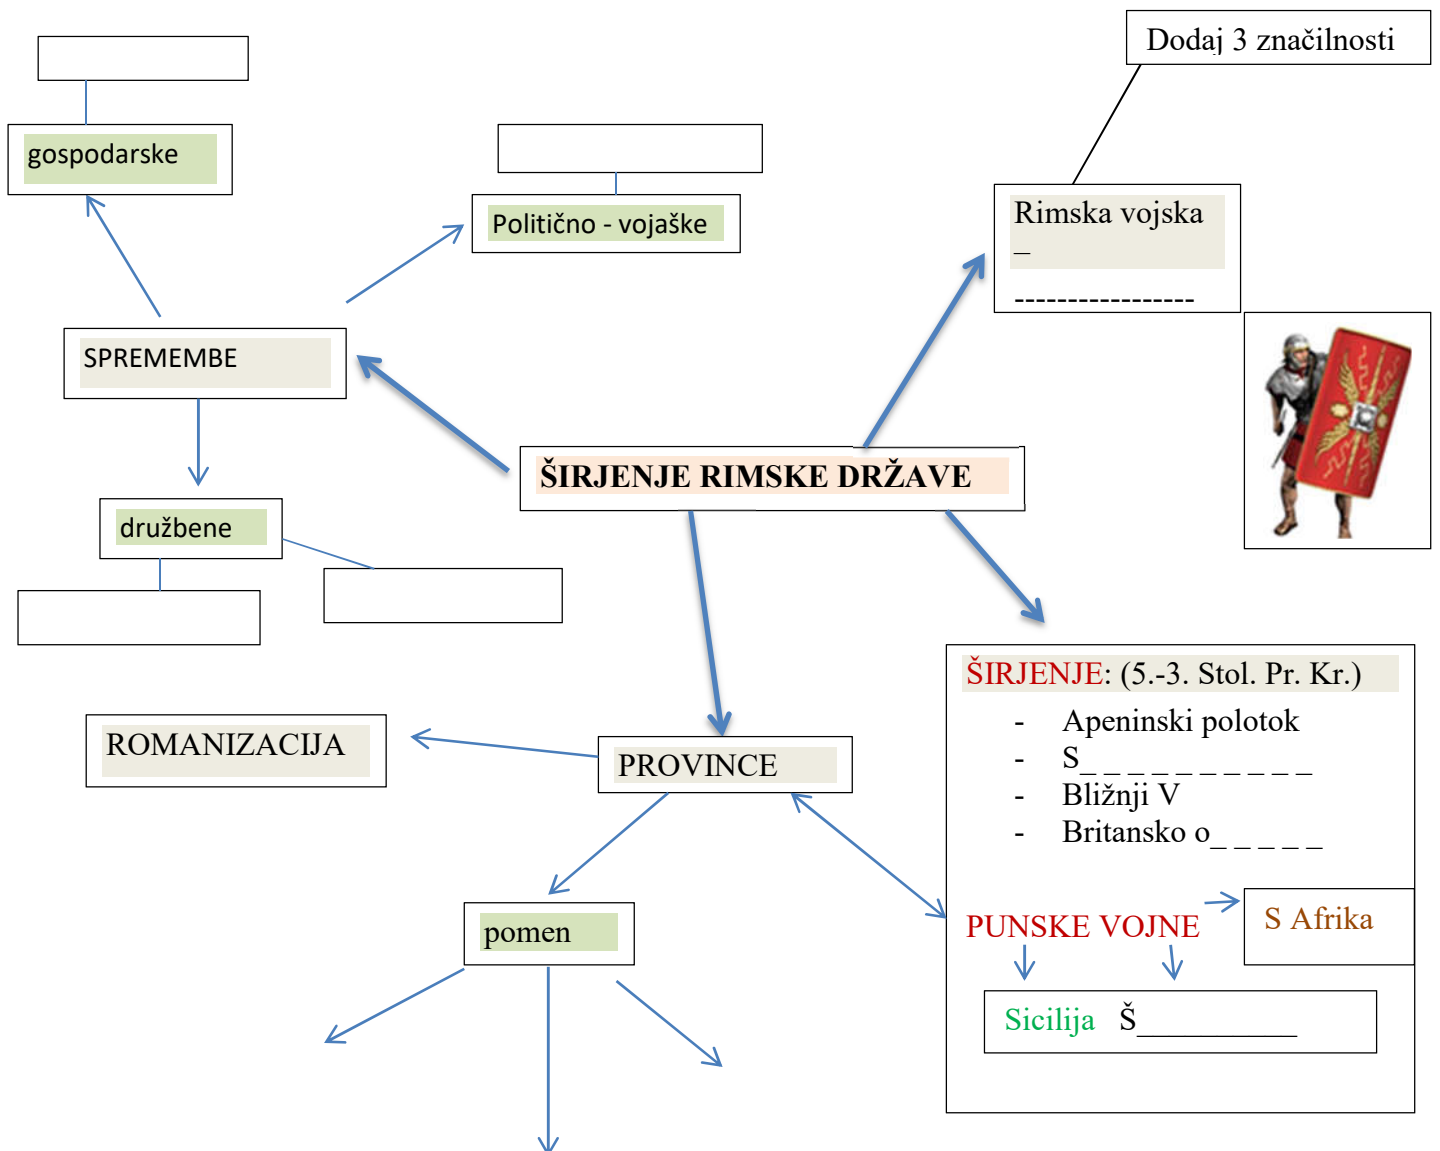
Dodaj 3 značilnosti

gospodarske

Politično - vojaške

Rimska vojska
_
-----------------

SPREMEMBE

ŠIRJENJE RIMSKE DRŽAVE

družbene

ŠIRJENJE: (5.-3. Stol. Pr. Kr.)
- Apeninski polotok
- S_ _ _ _ _ _ _ _ _ _
- Bližnji V
- Britansko o_ _ _ _ _

ROMANIZACIJA

PROVINCE

pomen

PUNSKE VOJNE

S Afrika

Sicilija Š___________